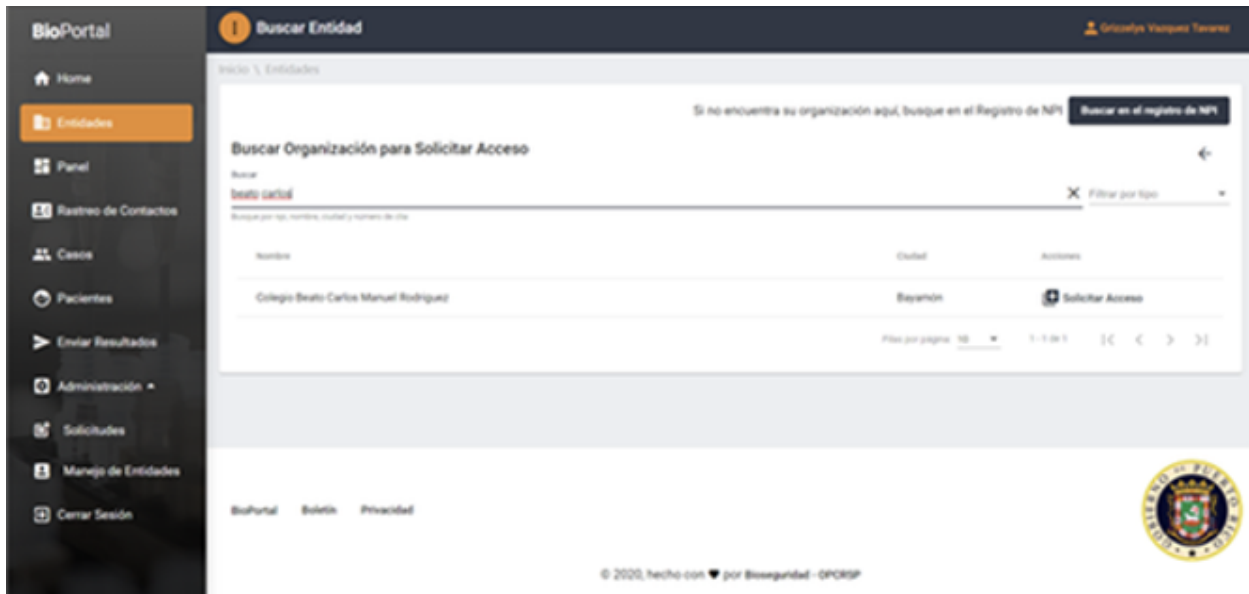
BioPortal

Home
Entidades
Panel
Rastreo de Contactos
Casos
Pacientes
Enviar Resultados
Administración
Solicitudes
Manejo de Entidades
Cerrar Sesión

Buscar Entidad

Griczelys Vazquez Tavarez

Inicio \ Entidades

Si no encuentra su organización aquí, busque en el Registro de NPI

Buscar en el registro de NPI

Buscar Organización para Solicitar Acceso

Buscar
beato carlos

Busque por npi, nombre, ciudad y numero de cliente

Filtrar por tipo

| Nombre | Ciudad | Acciones |
|---|---|---|
| Colegio Beato Carlos Manuel Rodriguez | Bayamón | Solicitar Acceso |

Filas por página: 10 1-1 de 1

BioPortal Boletín Privacidad

© 2020, hecho con ♥ por Bioseguridad - OPCRSP

GOBIERNO DE PUERTO RICO